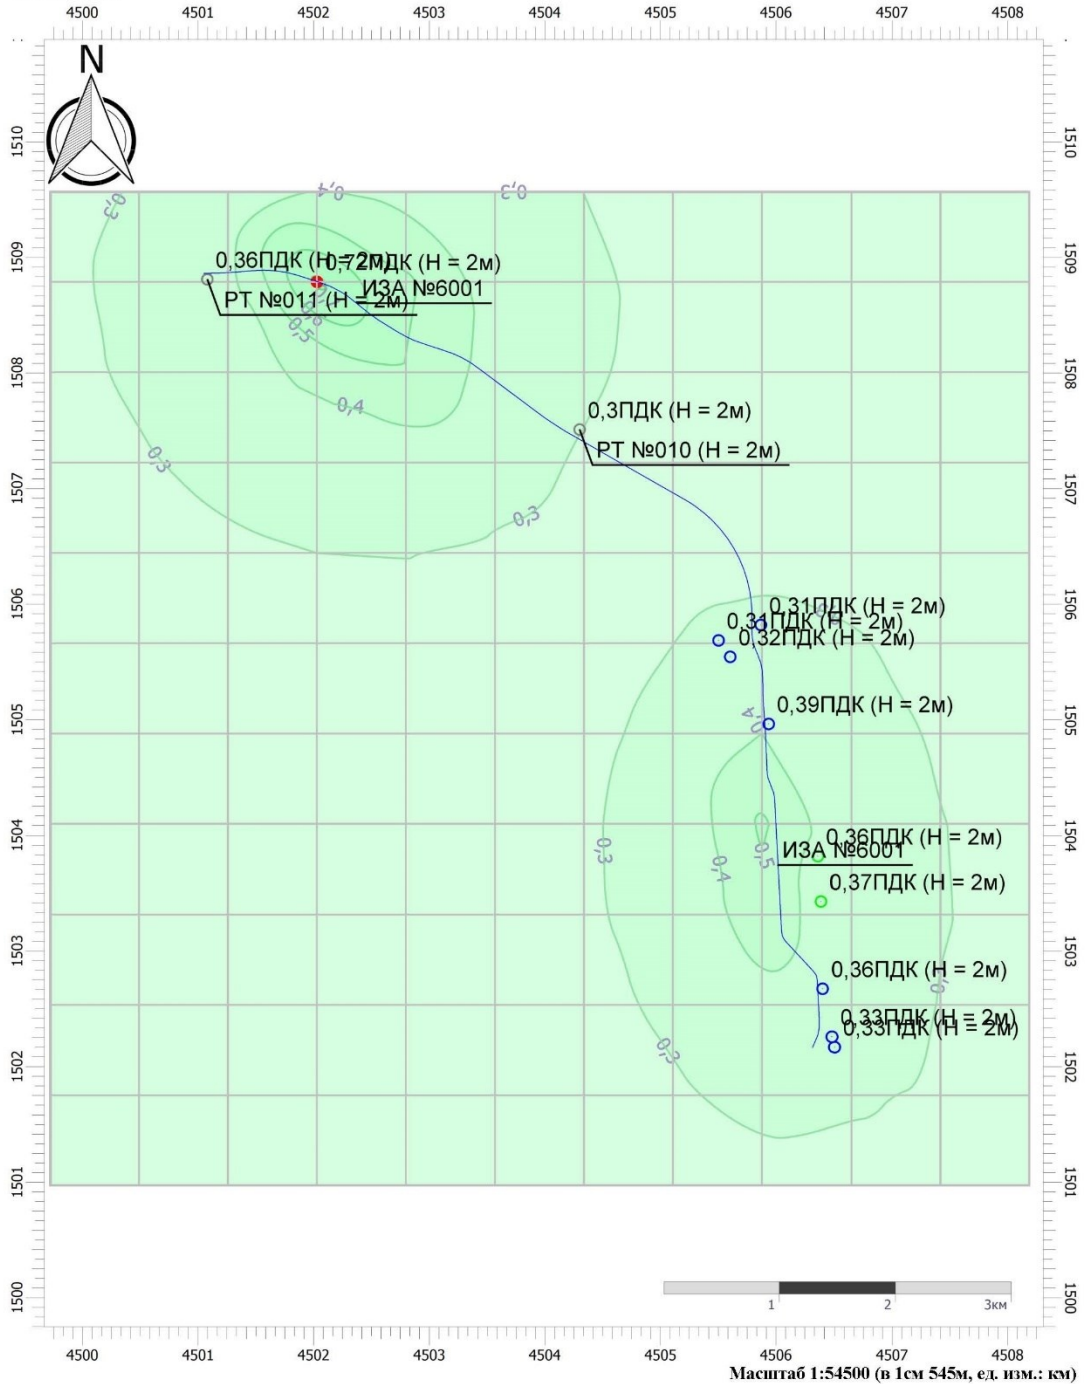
4500 4501 4502 4503 4504 4505 4506 4507 4508

N

1510
1509
1508
1507
1506
1505
1504
1503
1502
1501
1500

0,3
0,4
0,3
0,36ПДК (Н = 2м)
0,72ПДК (Н = 2м)
ИЗА №6001
РТ №011 (Н = 2м)
0,5
0,4
0,3
0,3ПДК (Н = 2м)
РТ №010 (Н = 2м)
0,3

0,31ПДК (Н = 2м)
0,31ПДК (Н = 2м)
0,32ПДК (Н = 2м)
0,39ПДК (Н = 2м)
0,4
0,36ПДК (Н = 2м)
ИЗА №6001
0,3
0,4
0,5
0,37ПДК (Н = 2м)
0,36ПДК (Н = 2м)
0,3
0,33ПДК (Н = 2м)
0,33ПДК (Н = 2м)
0,3

1 2 3км

4500 4501 4502 4503 4504 4505 4506 4507 4508
Масштаб 1:54500 (в 1см 545м, ед. изм.: км)